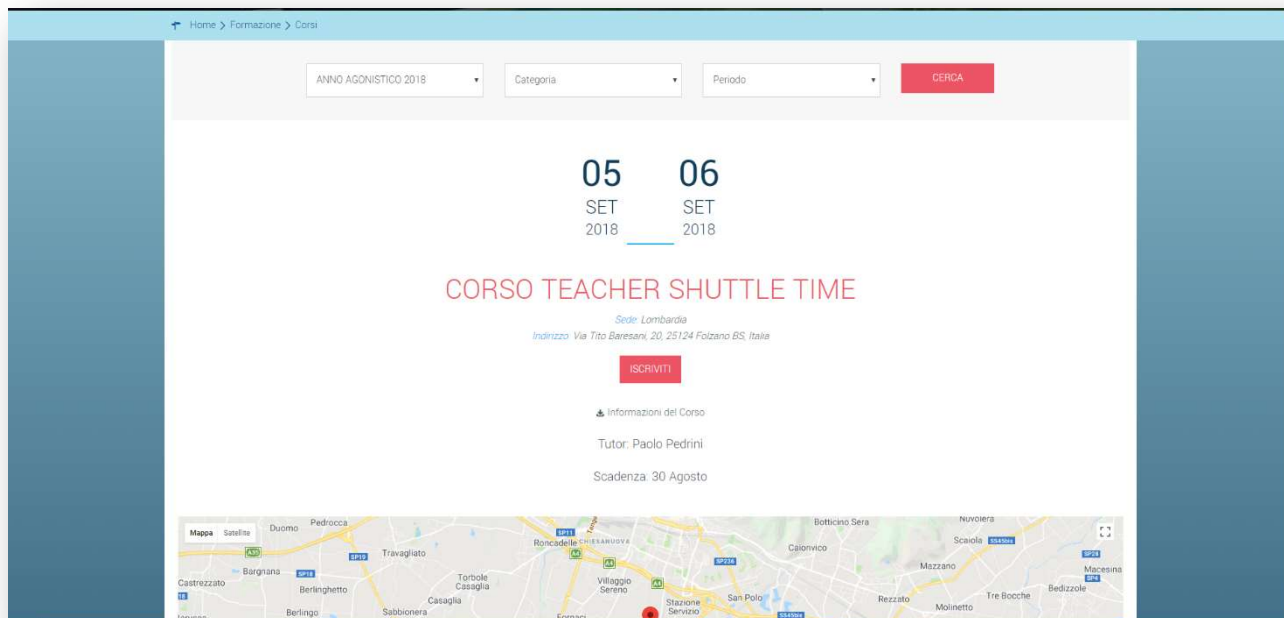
Home > Formazione > Corsi

ANNO AGONISTICO 2018 ▾
Categoria ▾
Periodo ▾
CERCA

05
SET
2018

06
SET
2018

CORSO TEACHER SHUTTLE TIME

Sede: Lombardia
Indirizzo: Via Tito Baresani, 20, 25124 Folzano BS, Italia

ISCRIVITI

Informazioni del Corso

Tutor: Paolo Pedrini

Scadenza: 30 Agosto

Mappa Satellite
Duomo Pedrocca Botticino Sera Nuvolera
Roncadelle CHIESANUOVA Caionvico Scaiola
Travagliato Mazzano Macesina
Bargnana Torbole Casaglia Villaggio Sereno
Castrezzato Berlinghetto Casaglia San Polo Rezzato Tre Bocche Bedizzole
Stazione Servizio Molinetto
Berlingo Sabbionera Fornaci